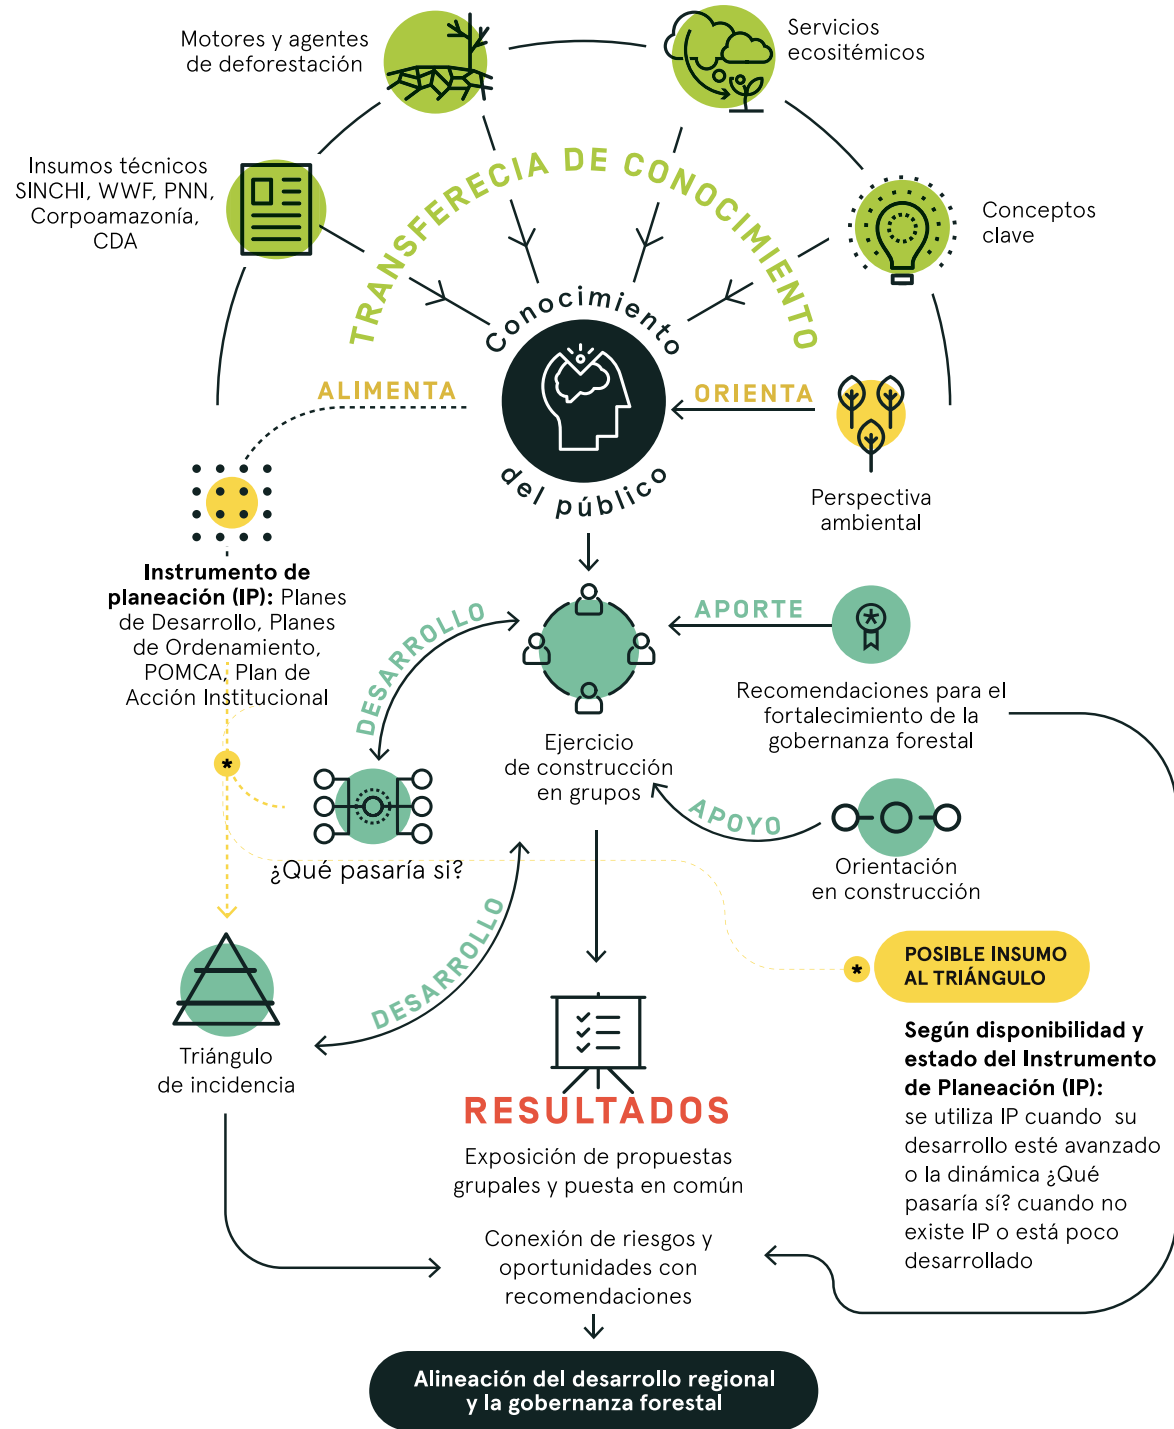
Motores y agentes de deforestación

Servicios ecositémicos

Insumos técnicos SINCHI, WWF, PNN, Corpoamazonía, CDA

TRANSFERECIA DE CONOCIMIENTO

Conceptos clave

Conocimiento del público

ALIMENTA

ORIENTA

Perspectiva ambiental

**Instrumento de planeación (IP):** Planes de Desarrollo, Planes de Ordenamiento, POMCA, Plan de Acción Institucional

DESARROLLO

APORTE

Recomendaciones para el fortalecimiento de la gobernanza forestal

Ejercicio de construcción en grupos

APOYO

¿Qué pasaría si?

Orientación en construcción

DESARROLLO

POSIBLE INSUMO AL TRIÁNGULO

Triángulo de incidencia

**Según disponibilidad y estado del Instrumento de Planeación (IP):** se utiliza IP cuando su desarrollo esté avanzado o la dinámica ¿Qué pasaría sí? cuando no existe IP o está poco desarrollado

RESULTADOS

Exposición de propuestas grupales y puesta en común

Conexión de riesgos y oportunidades con recomendaciones

Alineación del desarrollo regional y la gobernanza forestal